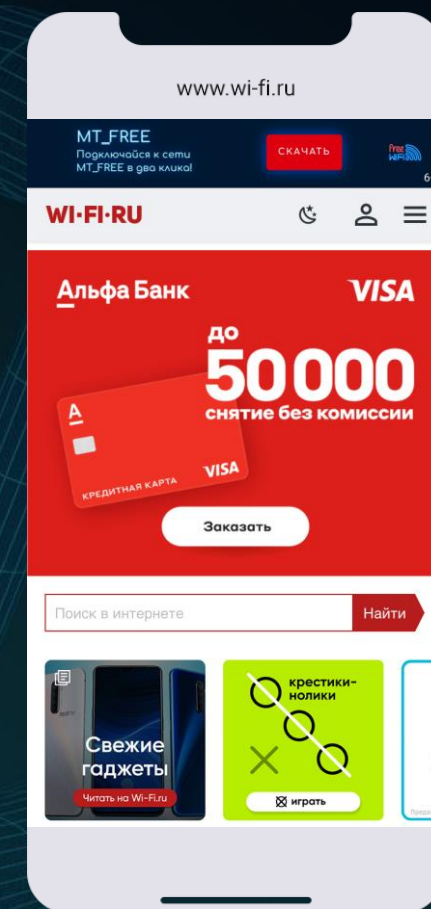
www.wi-fi.ru

MT_FREE
Подключайся к сети MT_FREE в два клика!

СКАЧАТЬ

free WiFi

6

WI·FI·RU

Альфа Банк

VISA

до 50 000 снятие без комиссии

А

КРЕДИТНАЯ КАРТА

VISA

Заказать

Поиск в интернете

Найти

Свежие гаджеты

Читать на Wi-Fi.ru

крестики-нолики

играть